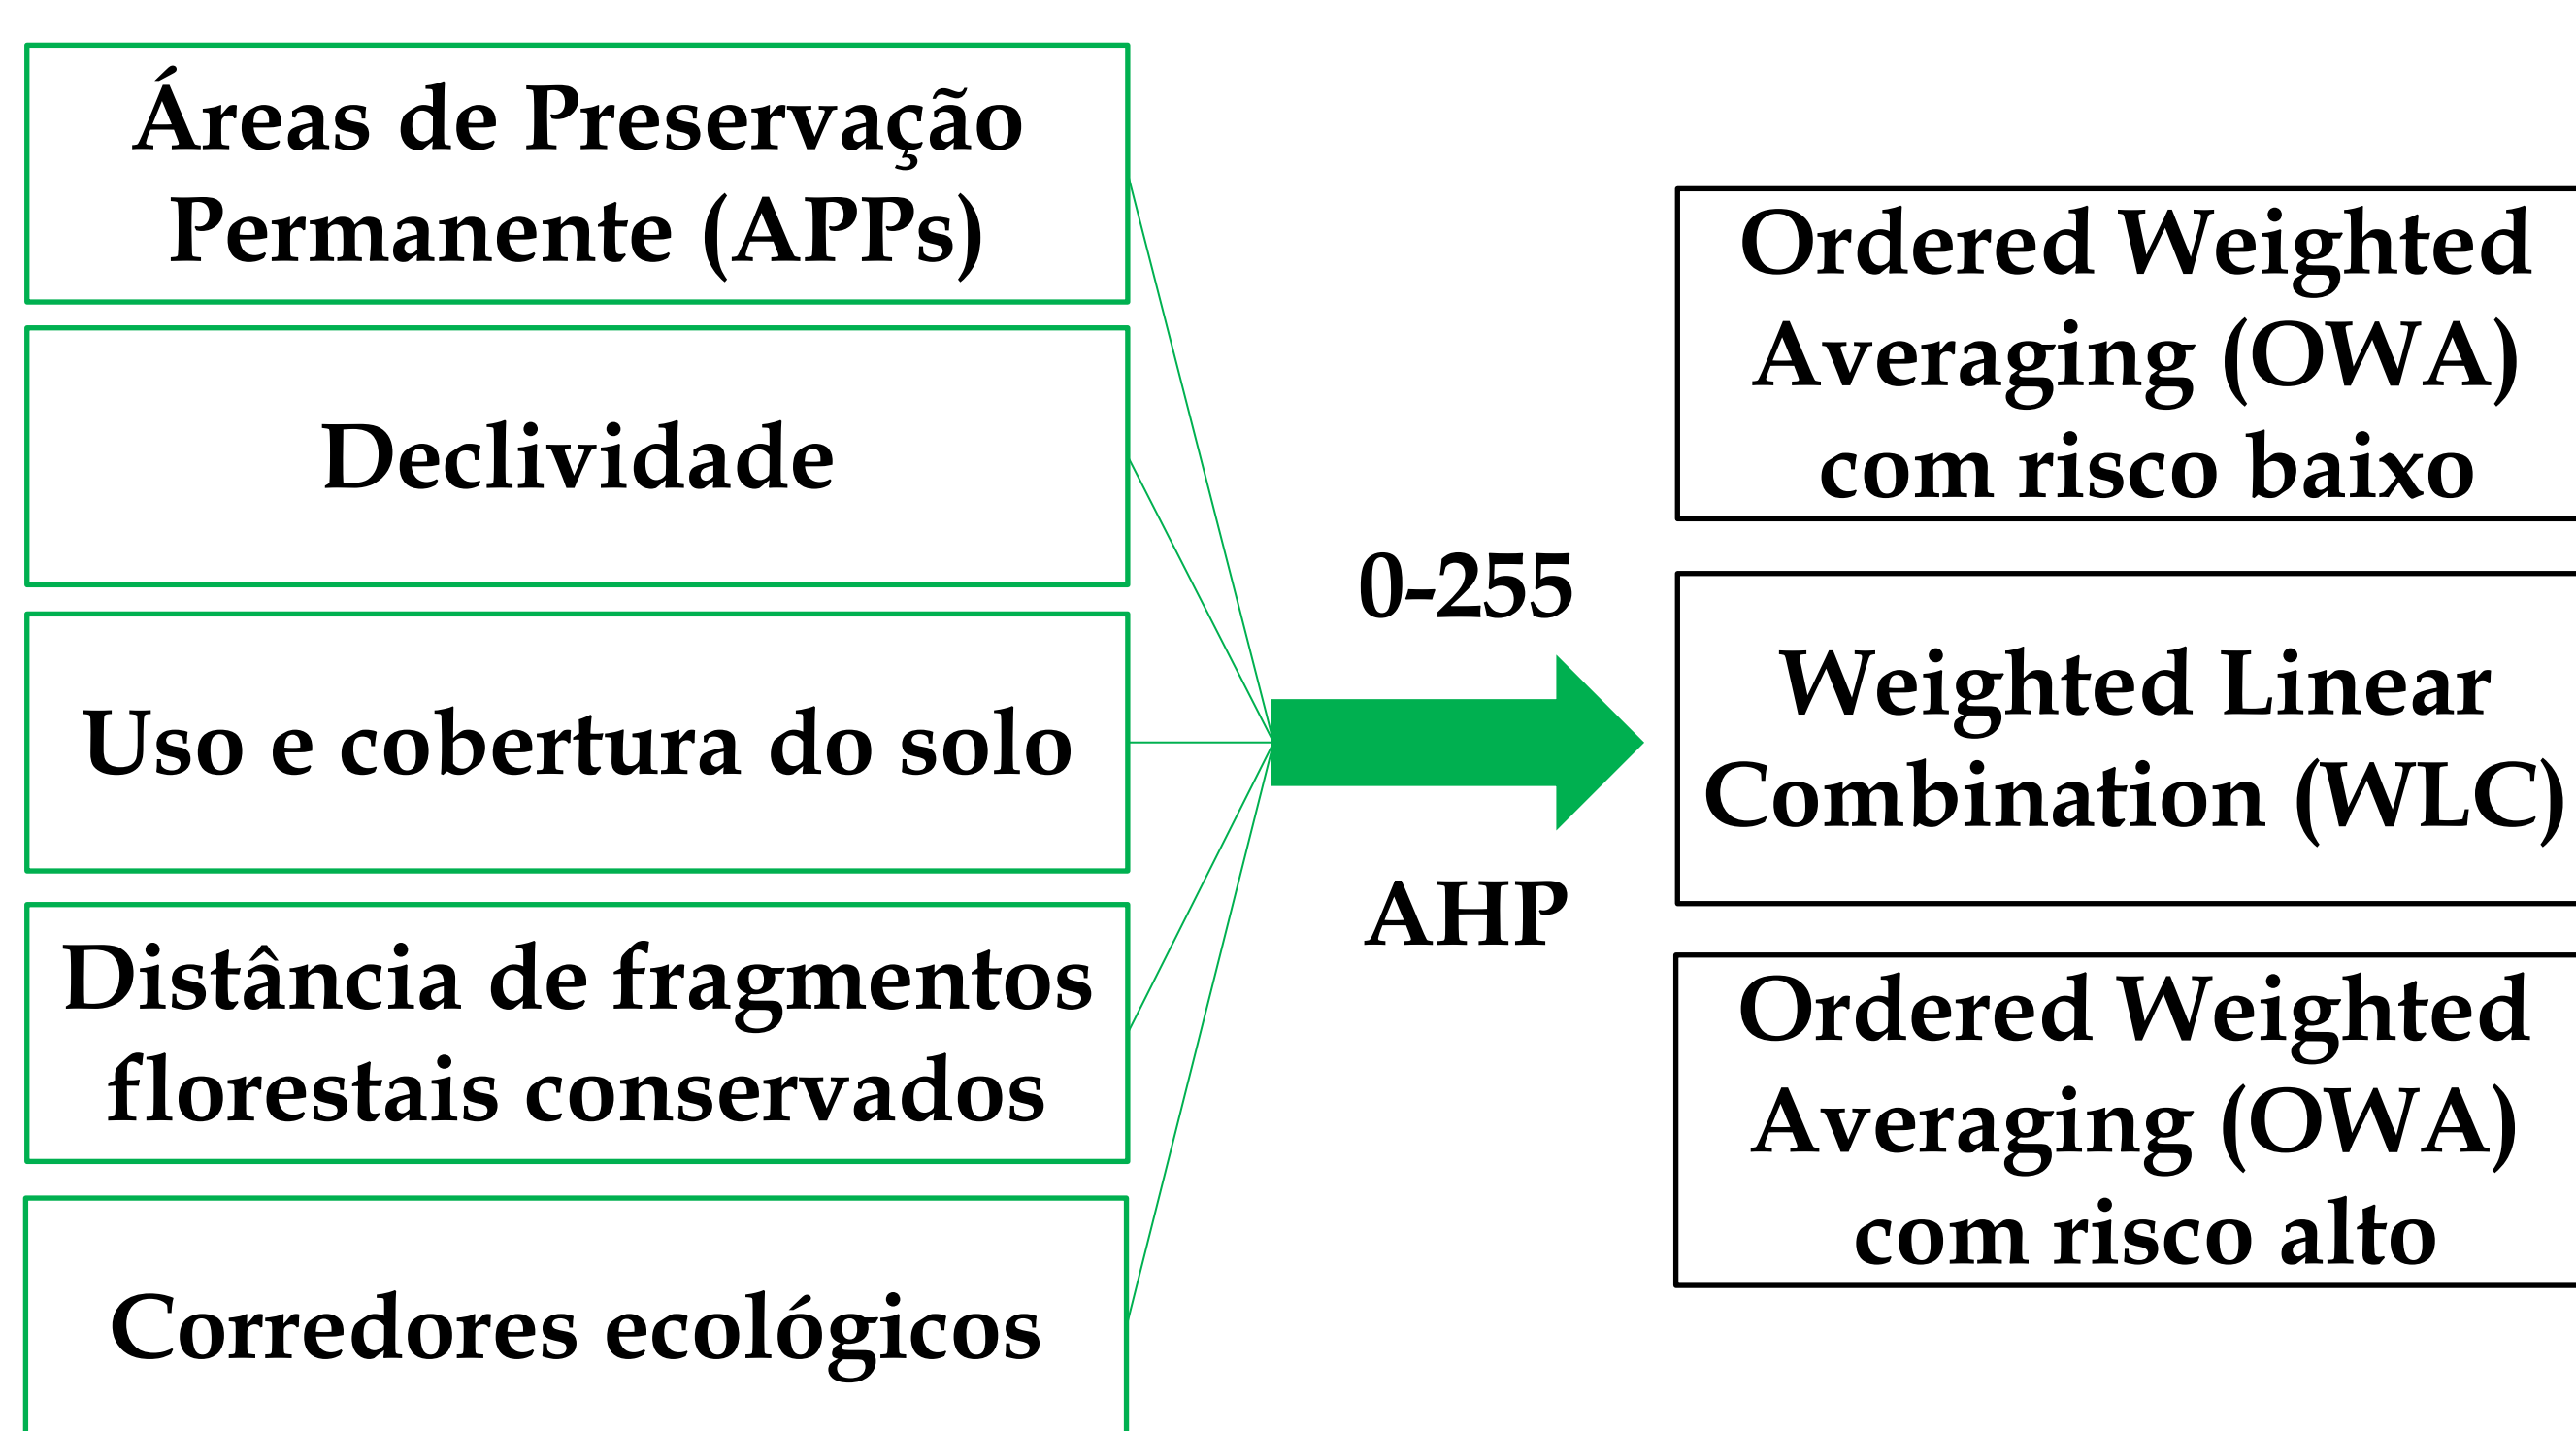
Áreas de Preservação Permanente (APPs)

Declividade

Uso e cobertura do solo

Distância de fragmentos florestais conservados

Corredores ecológicos

0-255

AHP

Ordered Weighted Averaging (OWA) com risco baixo

Weighted Linear Combination (WLC)

Ordered Weighted Averaging (OWA) com risco alto